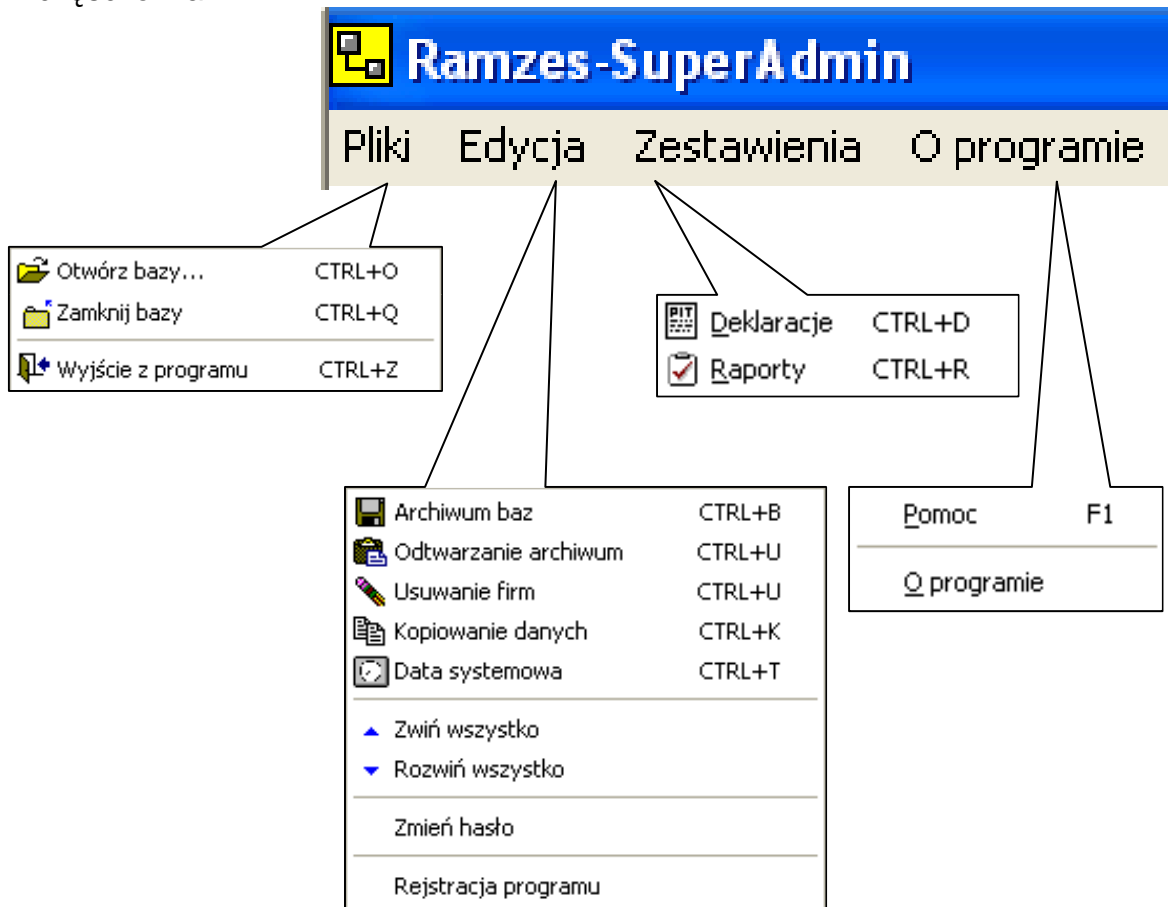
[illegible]

Ramzes-SuperAdmin

Pliki Edycja Zestawienia O programie

Otwórz bazy... CTRL+O
Zamknij bazy CTRL+Q
Wyjście z programu CTRL+Z

PIT Deklaracje CTRL+D
Raporty CTRL+R

Archiwum baz CTRL+B
Odtwarzanie archiwum CTRL+U
Usuwanie firm CTRL+U
Kopiowanie danych CTRL+K
Data systemowa CTRL+T
Zwiń wszystko
Rozwiń wszystko
Zmień hasło
Rejstracja programu

Pomoc F1
O programie